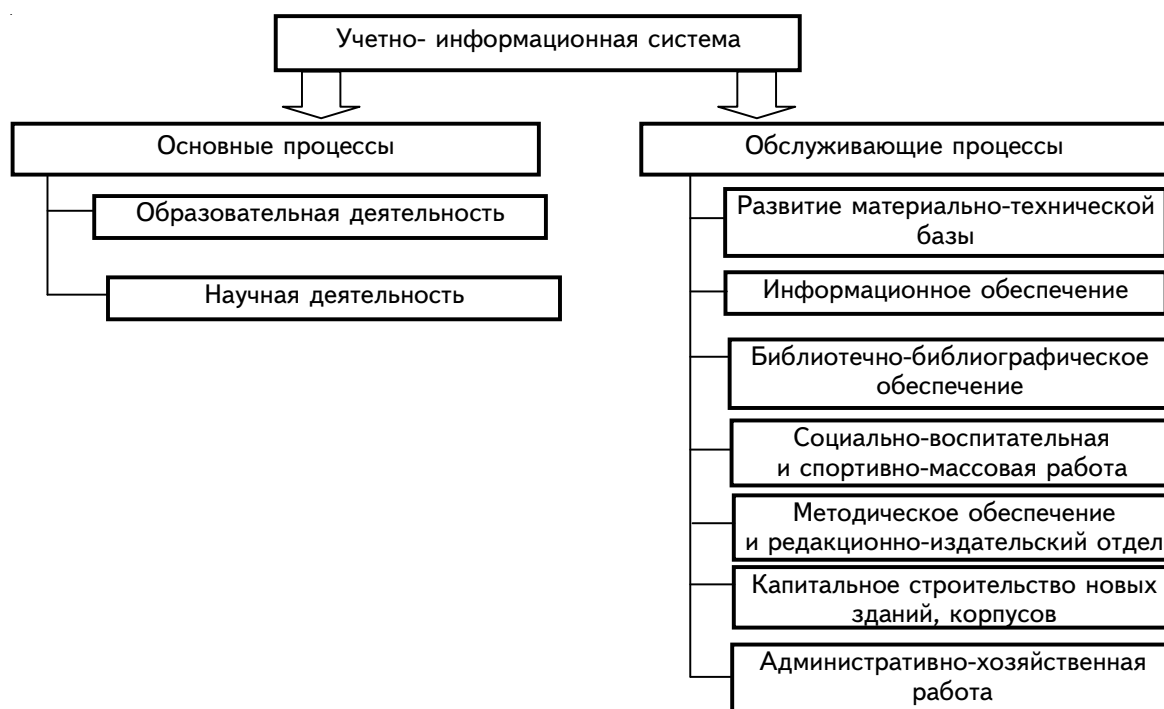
Учетно- информационная система

Основные процессы

Образовательная деятельность

Научная деятельность

Обслуживающие процессы

Развитие материально-технической базы

Информационное обеспечение

Библиотечно-библиографическое обеспечение

Социально-воспитательная и спортивно-массовая работа

Методическое обеспечение и редакционно-издательский отдел

Капитальное строительство новых зданий, корпусов

Административно-хозяйственная работа